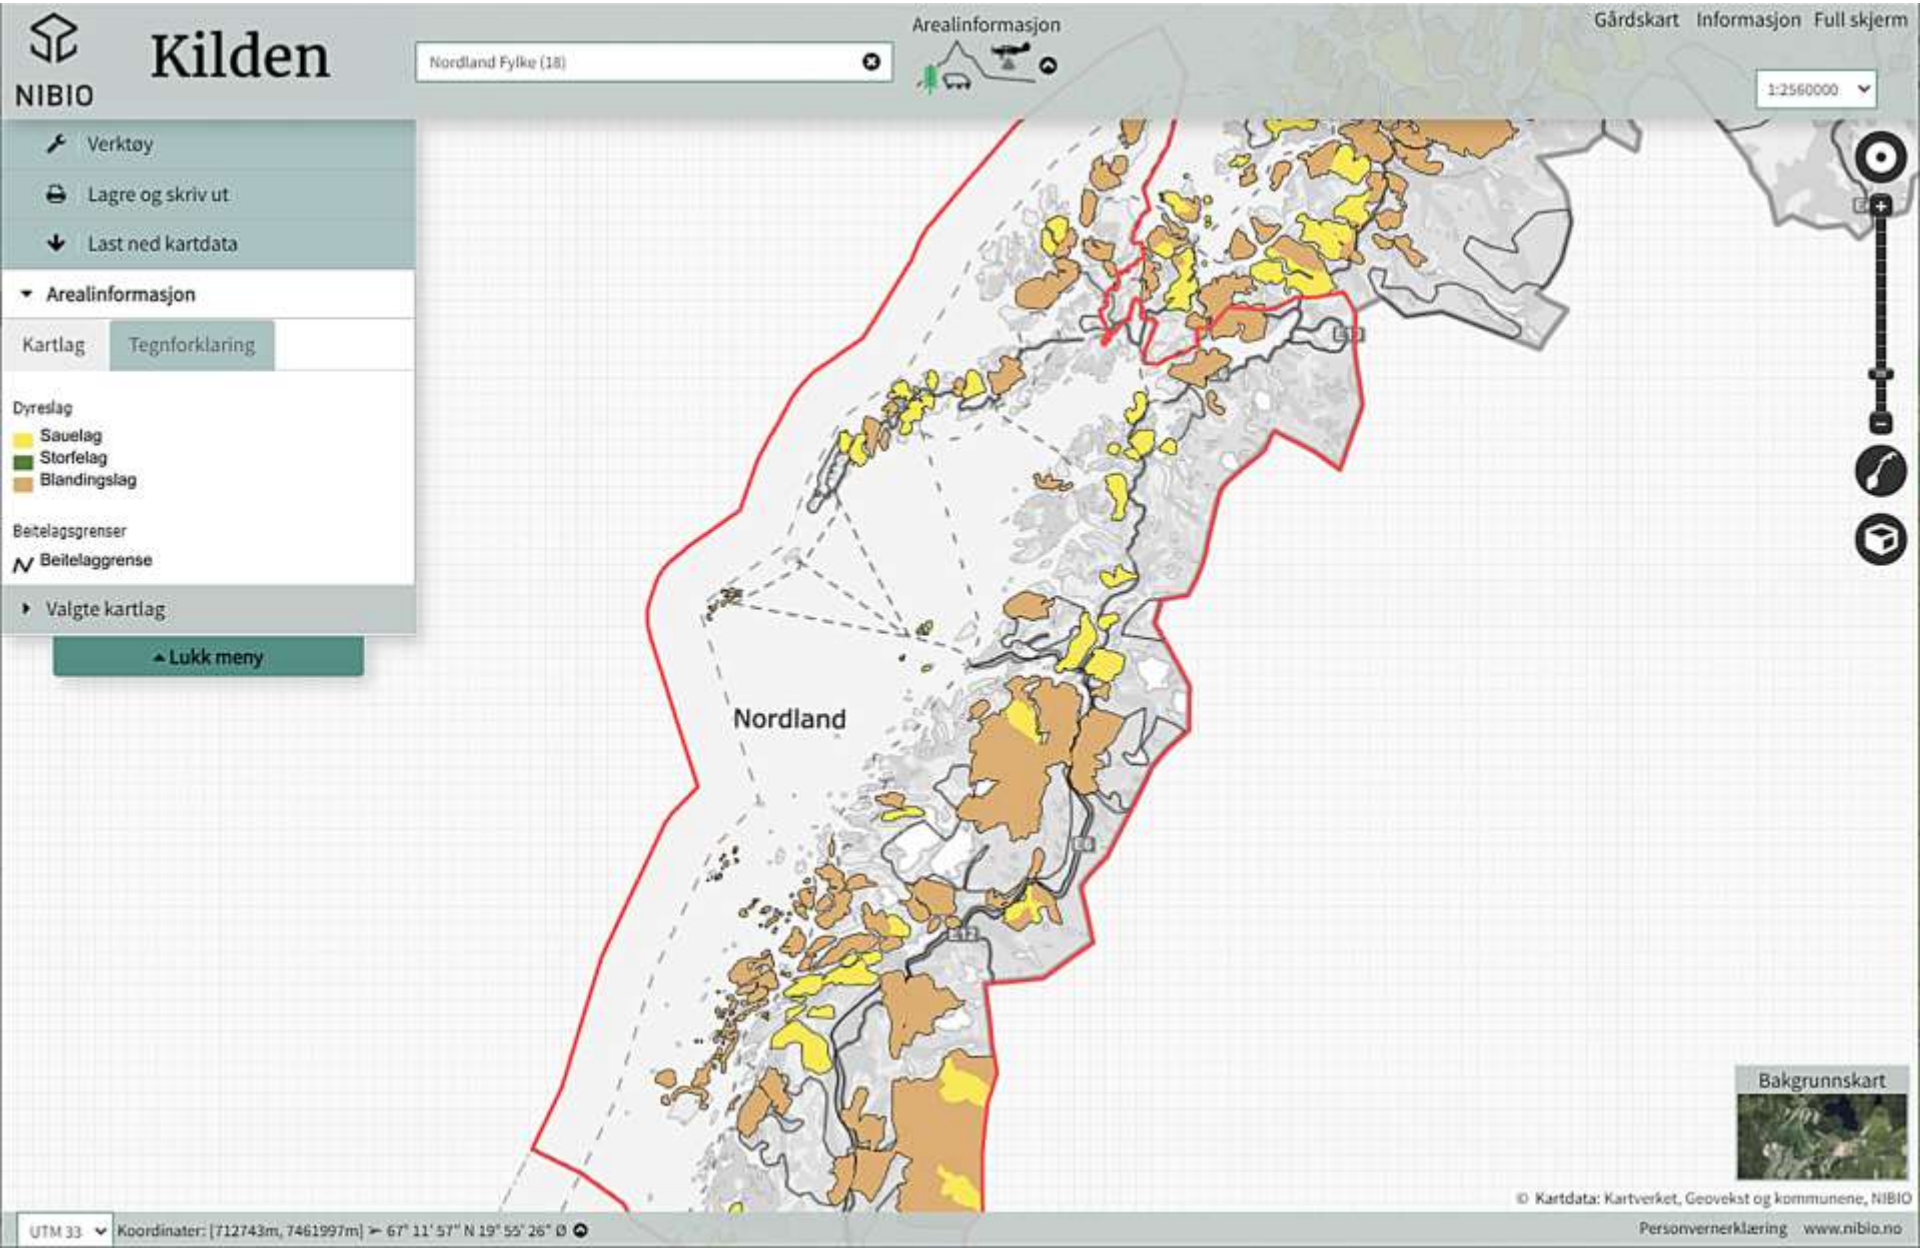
NIBIO

Kilden

Nordland Fylke (18)

Arealinformasjon

Gårdskart Informasjon Full skjerm

1:2560000

Verktøy

Lagre og skriv ut

Last ned kartdata

Arealinformasjon

Kartlag Tegnforklaring

Dyreslag

Sauelag

Storfelag

Blandingslag

Beitelagsgrenser

Beitelaggrense

Valgte kartlag

Lukk meny

Nordland

E6

E12

Bakgrunnskart

© Kartdata: Kartverket, Geovekst og kommunene, NIBIO

UTM 33 Koordinater: [712743m, 7461997m] 67° 11' 57" N 19° 55' 26" Ø

Personvernerklæring www.nibio.no